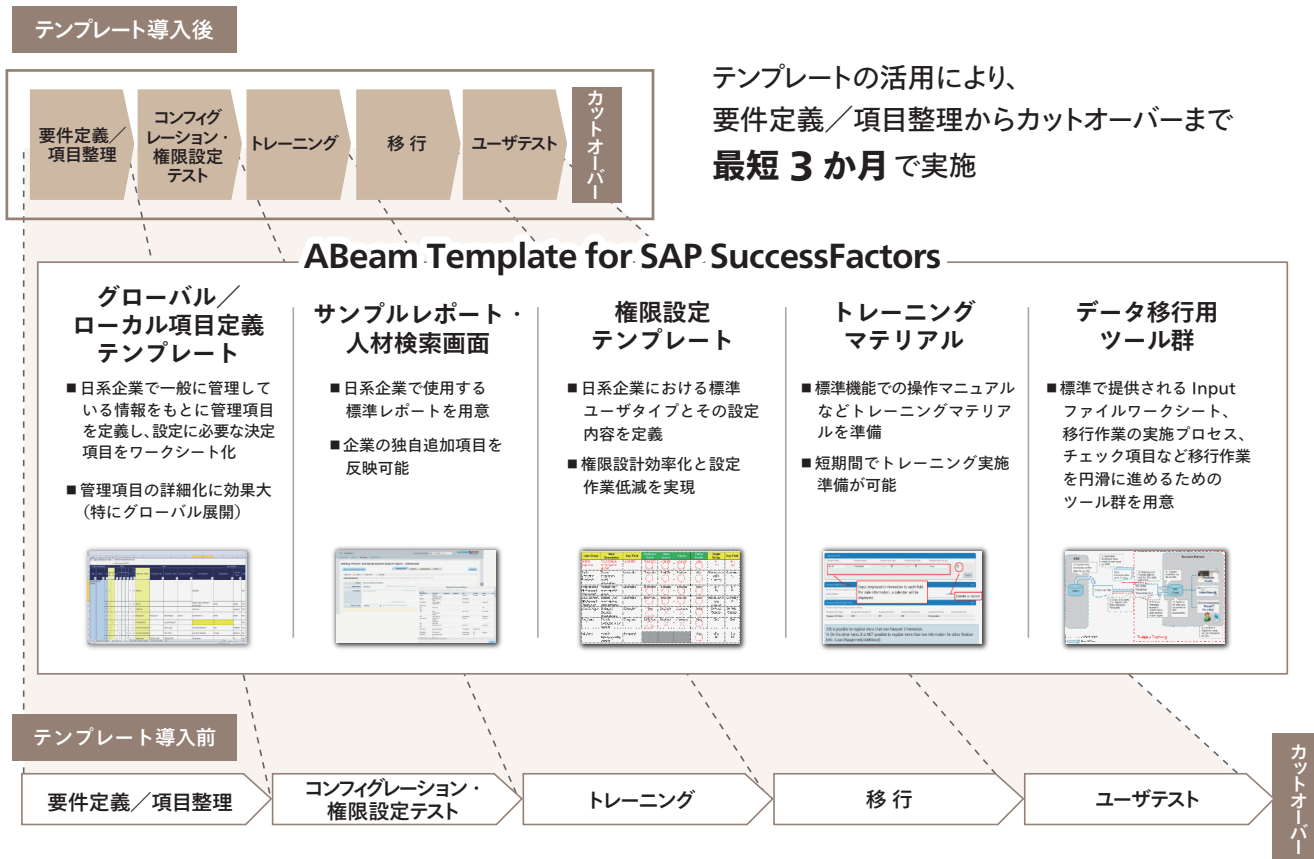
テンプレート導入後

要件定義／項目整理

コンフィグレーション・権限設定テスト

トレーニング

移 行

ユーザテスト

カットオーバー

テンプレートの活用により、
要件定義／項目整理からカットオーバーまで
最短 3 か月で実施

ABeam Template for SAP SuccessFactors

グローバル／ローカル項目定義テンプレート

■ 日系企業で一般に管理している情報をもとに管理項目を定義し、設定に必要な決定項目をワークシート化

■ 管理項目の詳細化に効果大（特にグローバル展開）

サンプルレポート・人材検索画面

■ 日系企業で使用する標準レポートを用意

■ 企業の独自追加項目を反映可能

権限設定テンプレート

■ 日系企業における標準ユーザタイプとその設定内容を定義

■ 権限設計効率化と設定作業低減を実現

トレーニングマテリアル

■ 標準機能での操作マニュアルなどトレーニングマテリアルを準備

■ 短期間でトレーニング実施準備が可能

データ移行用ツール群

■ 標準で提供される Input ファイルワークシート、移行作業の実施プロセス、チェック項目など移行作業を円滑に進めるためのツール群を用意

テンプレート導入前

要件定義／項目整理

コンフィグレーション・権限設定テスト

トレーニング

移 行

ユーザテスト

カットオーバー